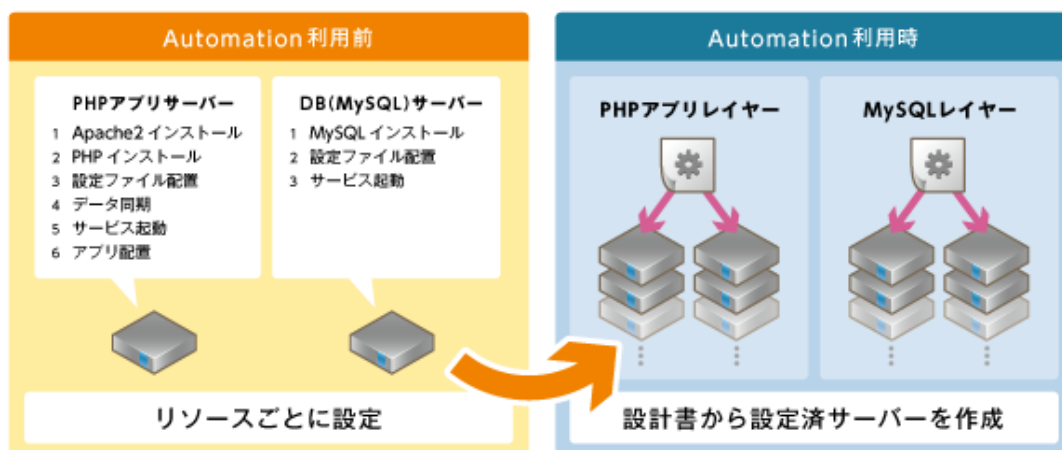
Automation利用前

PHPアプリサーバー
1 Apache2 インストール
2 PHP インストール
3 設定ファイル配置
4 データ同期
5 サービス起動
6 アプリ配置

DB(MySQL)サーバー
1 MySQL インストール
2 設定ファイル配置
3 サービス起動

リソースごとに設定

Automation利用時

PHPアプリレイヤー

MySQLレイヤー

設計書から設定済サーバーを作成